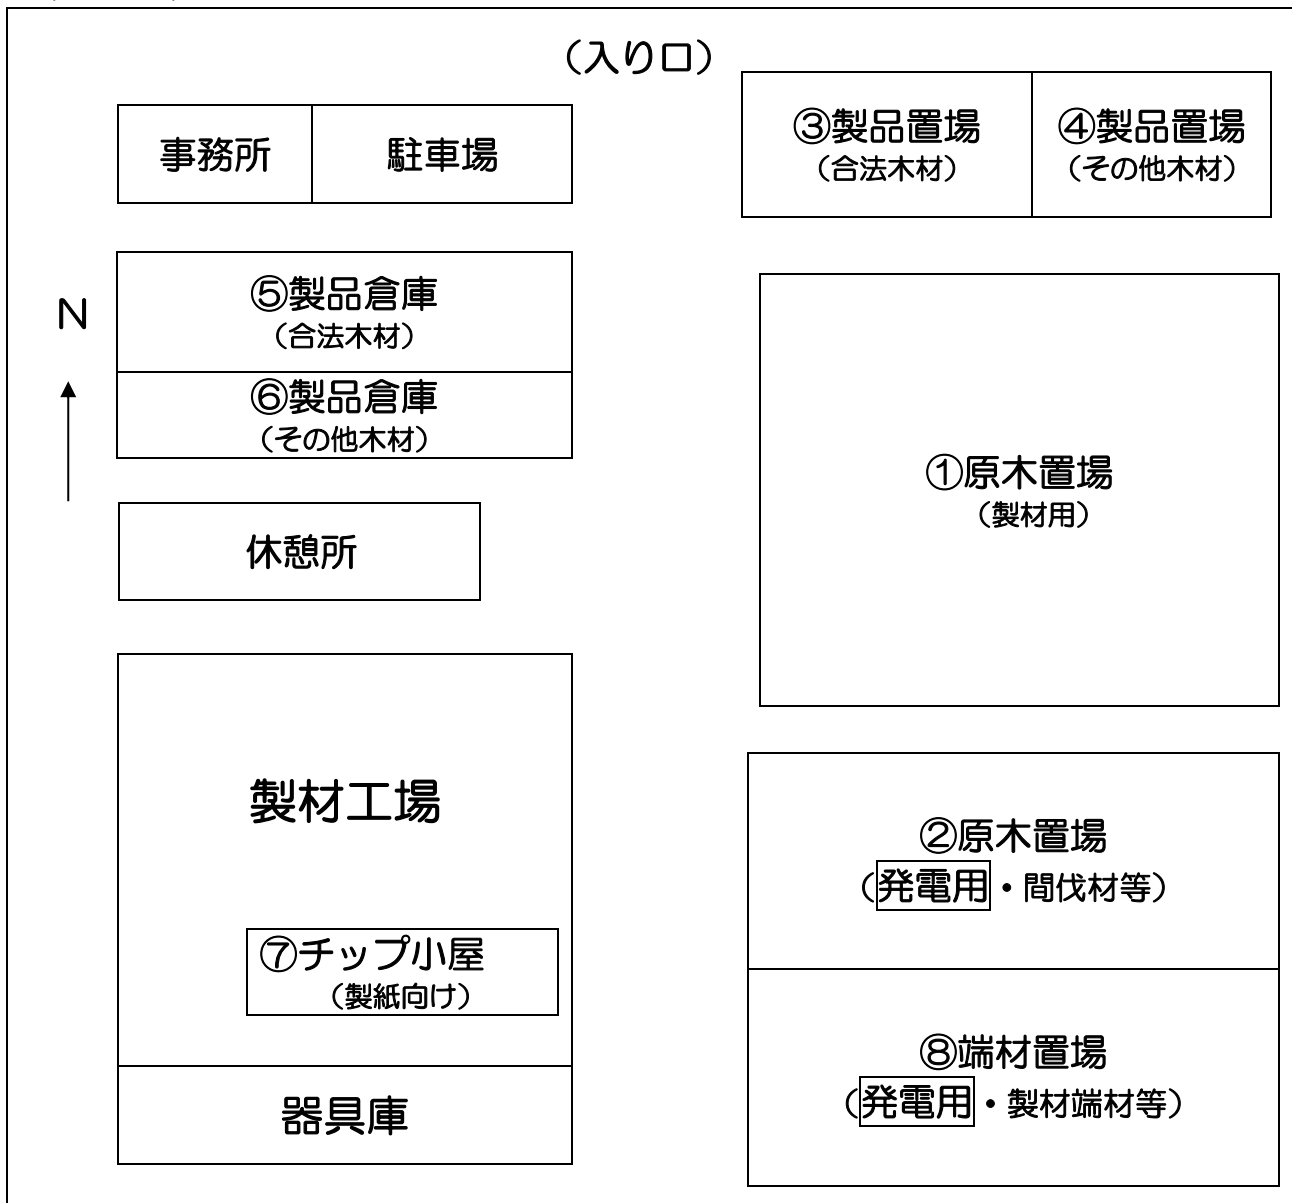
（入り口）

事務所

駐車場

③製品置場
（合法木材）

④製品置場
（その他木材）

N

⑤製品倉庫
（合法木材）

⑥製品倉庫
（その他木材）

①原木置場
（製材用）

休憩所

製材工場

⑦チップ小屋
（製紙向け）

②原木置場
（発電用・間伐材等）

⑧端材置場
（発電用・製材端材等）

器具庫